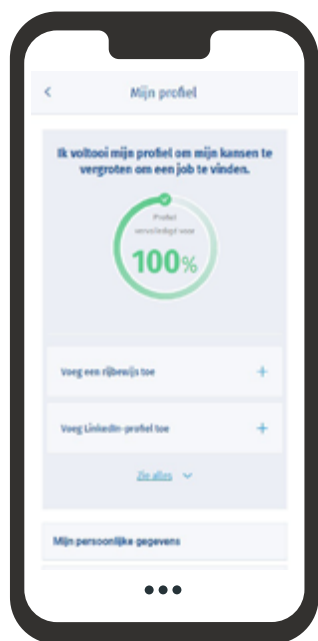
<

Mijn profiel

Ik voltooi mijn profiel om mijn kansen te vergroten om een job te vinden.

Profiel vervolledigd voor

100%

Voeg een rijbewijs toe +

Voeg LinkedIn-profiel toe +

Zie alles

Mijn persoonlijke gegevens